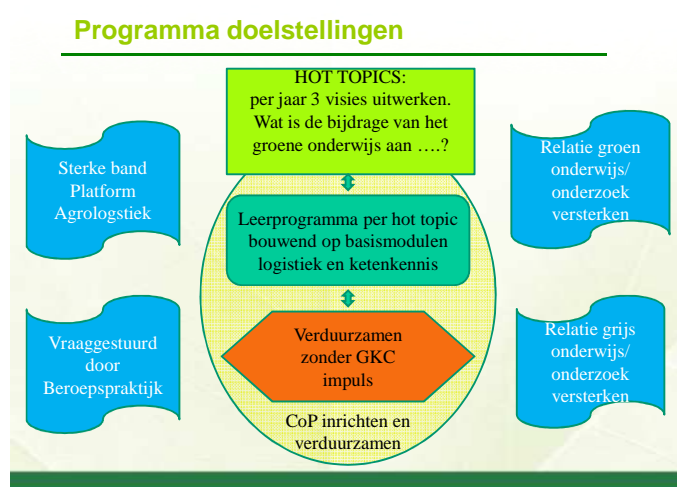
Programma doelstellingen

HOT TOPICS:
per jaar 3 visies uitwerken.
Wat is de bijdrage van het groene onderwijs aan ….?

Sterke band Platform Agrologstiek

Relatie groen onderwijs/ onderzoek versterken

Leerprogramma per hot topic bouwend op basismodulen logistiek en ketenkennis

Vraaggestuurd door Beroepspraktijk

Verduurzamen zonder GKC impuls

Relatie grijs onderwijs/ onderzoek versterken

CoP inrichten en verduurzamen